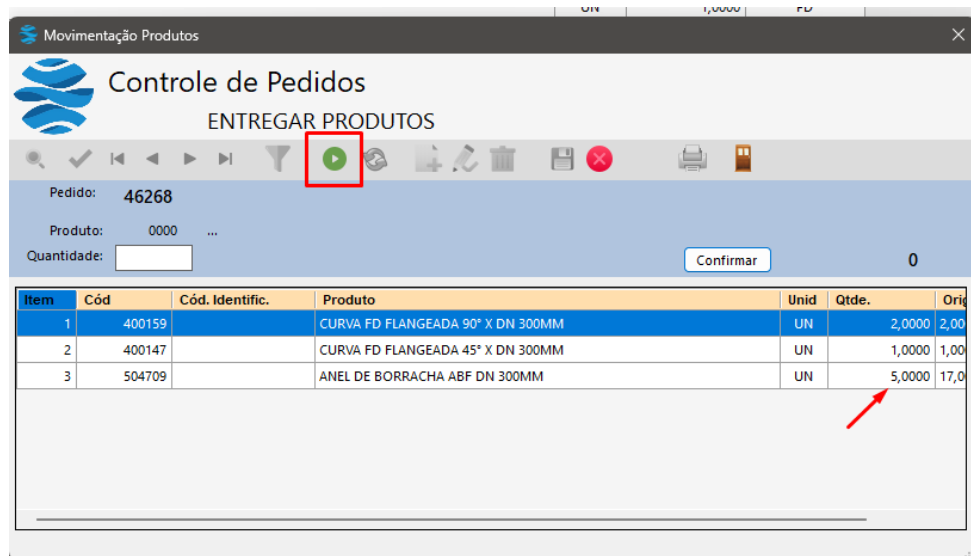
UN 1,0000 FD

Movimentação Produtos

Controle de Pedidos

ENTREGAR PRODUTOS

Pedido: 46268

Produto: 0000 ...

Quantidade:

Confirmar

0

| Item | Cód | Cód. Identific. | Produto | Unid | Qtde. | Orig |
|---|---|---|---|---|---|---|
| 1 | 400159 | | CURVA FD FLANGEADA 90° X DN 300MM | UN | 2,0000 | 2,00 |
| 2 | 400147 | | CURVA FD FLANGEADA 45° X DN 300MM | UN | 1,0000 | 1,00 |
| 3 | 504709 | | ANEL DE BORRACHA ABF DN 300MM | UN | 5,0000 | 17,0 |